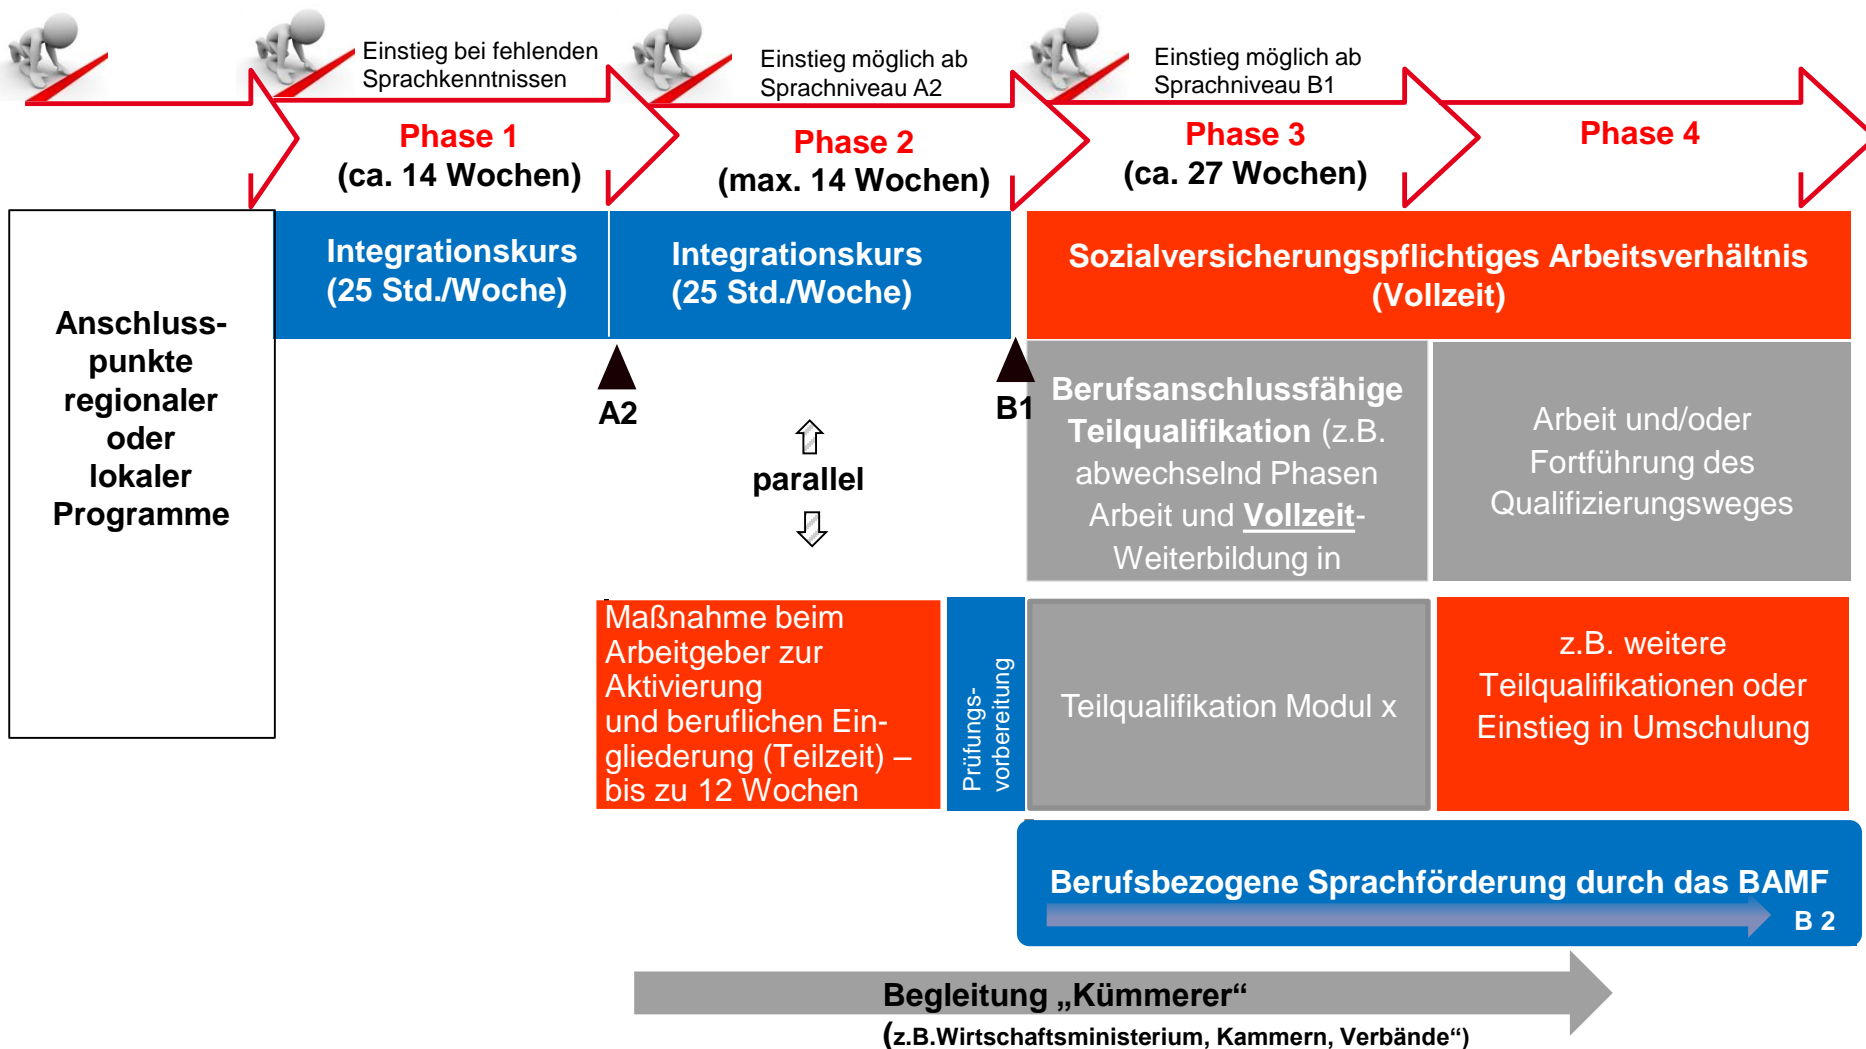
Einstieg bei fehlenden Sprachkenntnissen

Einstieg möglich ab Sprachniveau A2

Einstieg möglich ab Sprachniveau B1

Phase 1
(ca. 14 Wochen)

Phase 2
(max. 14 Wochen)

Phase 3
(ca. 27 Wochen)

Phase 4

Anschluss-punkte regionaler oder lokaler Programme

Integrationskurs
(25 Std./Woche)

Integrationskurs
(25 Std./Woche)

Sozialversicherungspflichtiges Arbeitsverhältnis
(Vollzeit)

A2

B1

parallel

Berufsanschlussfähige Teilqualifikation (z.B. abwechselnd Phasen Arbeit und Vollzeit-Weiterbildung in

Arbeit und/oder Fortführung des Qualifizierungsweges

Maßnahme beim Arbeitgeber zur Aktivierung und beruflichen Eingliederung (Teilzeit) – bis zu 12 Wochen

Prüfungs-vorbereitung

Teilqualifikation Modul x

z.B. weitere Teilqualifikationen oder Einstieg in Umschulung

Berufsbezogene Sprachförderung durch das BAMF

B 2

Begleitung „Kümmerer“
(z.B.Wirtschaftsministerium, Kammern, Verbände“)